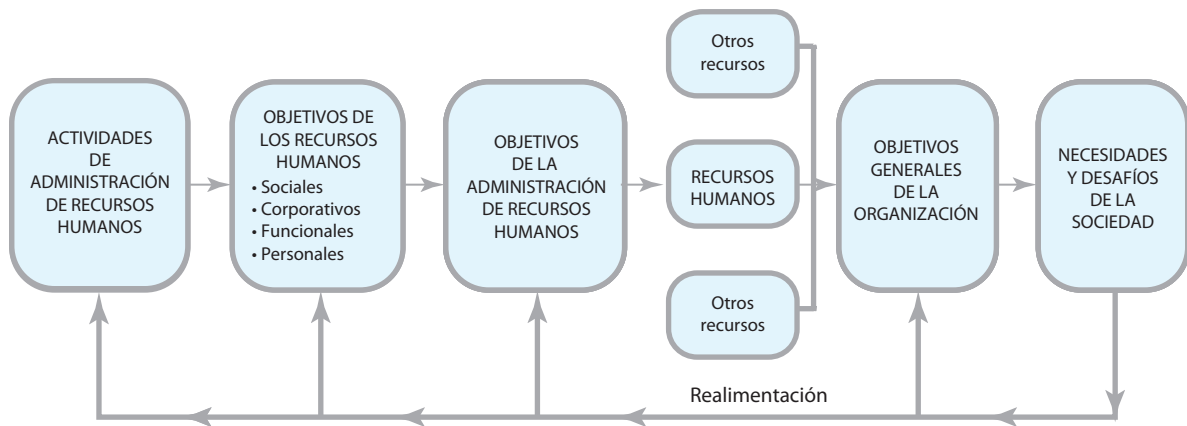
ACTIVIDADES DE ADMINISTRACIÓN DE RECURSOS HUMANOS

OBJETIVOS DE LOS RECURSOS HUMANOS
• Sociales
• Corporativos
• Funcionales
• Personales

OBJETIVOS DE LA ADMINISTRACIÓN DE RECURSOS HUMANOS

Otros recursos

RECURSOS HUMANOS

Otros recursos

OBJETIVOS GENERALES DE LA ORGANIZACIÓN

NECESIDADES Y DESAFÍOS DE LA SOCIEDAD

Realimentación